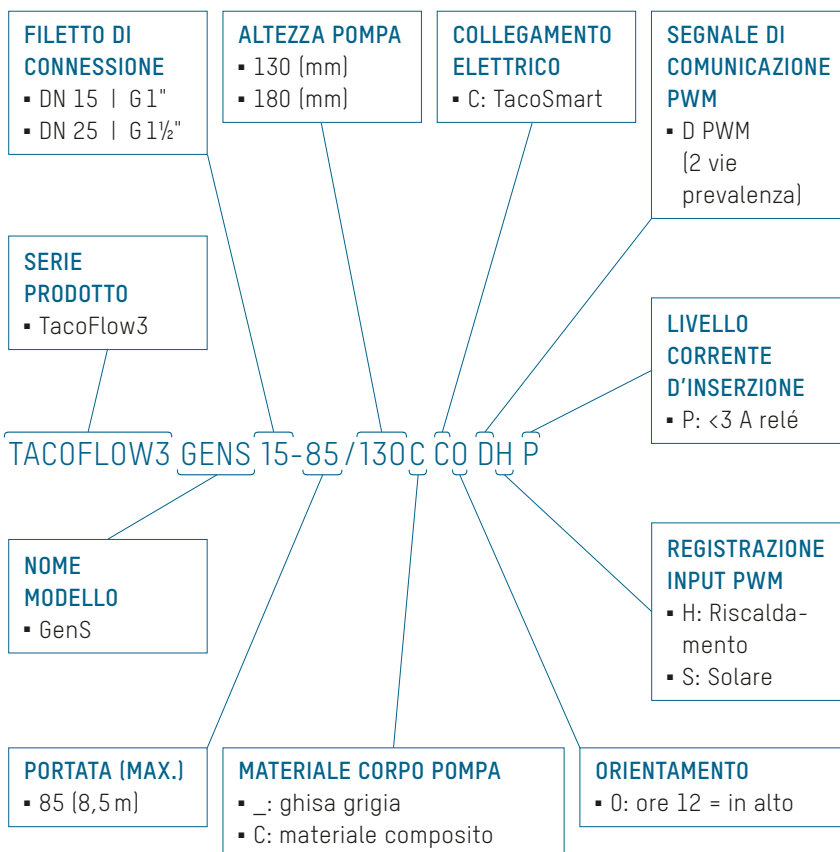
FILETTO DI CONNESSIONE
▪ DN 15 | G 1"
▪ DN 25 | G 1½"

ALTEZZA POMPA
▪ 130 (mm)
▪ 180 (mm)

COLLEGAMENTO ELETTRICO
▪ C: TacoSmart

SEGNALE DI COMUNICAZIONE PWM
▪ D PWM (2 vie prevalenza)

SERIE PRODOTTO
▪ TacoFlow3

LIVELLO CORRENTE D'INSERZIONE
▪ P: <3 A relé

TACOFLOW3 GENS 15-85/130 C CO DH P

NOME MODELLO
▪ GenS

REGISTRAZIONE INPUT PWM
▪ H: Riscaldamento
▪ S: Solare

PORTATA (MAX.)
▪ 85 (8,5 m)

MATERIALE CORPO POMPA
▪ _: ghisa grigia
▪ C: materiale composito

ORIENTAMENTO
▪ 0: ore 12 = in alto